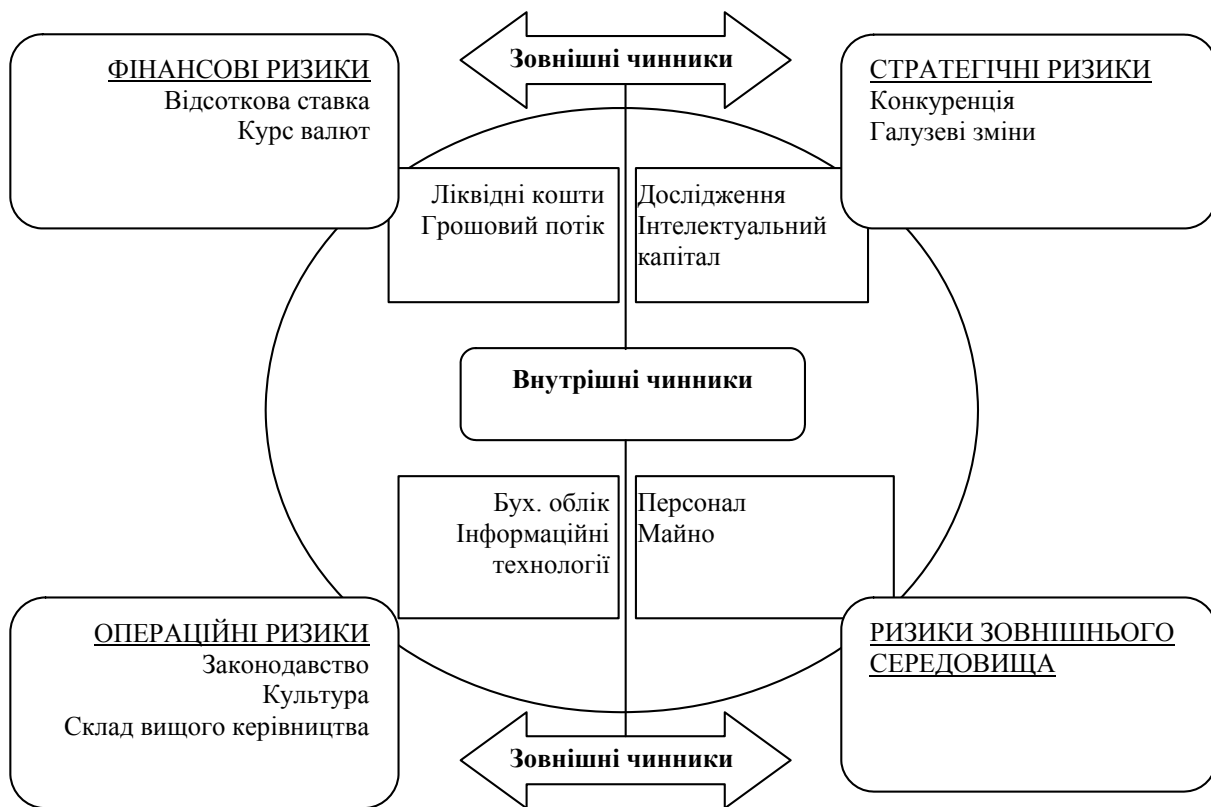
Зовнішні чинники

ФІНАНСОВІ РИЗИКИ
Відсоткова ставка
Курс валют

СТРАТЕГІЧНІ РИЗИКИ
Конкуренція
Галузеві зміни

Ліквідні кошти
Грошовий потік

Дослідження
Інтелектуальний капітал

Внутрішні чинники

Бух. облік
Інформаційні технології

Персонал
Майно

ОПЕРАЦІЙНІ РИЗИКИ
Законодавство
Культура
Склад вищого керівництва

РИЗИКИ ЗОВНІШНЬОГО СЕРЕДОВИЩА

Зовнішні чинники